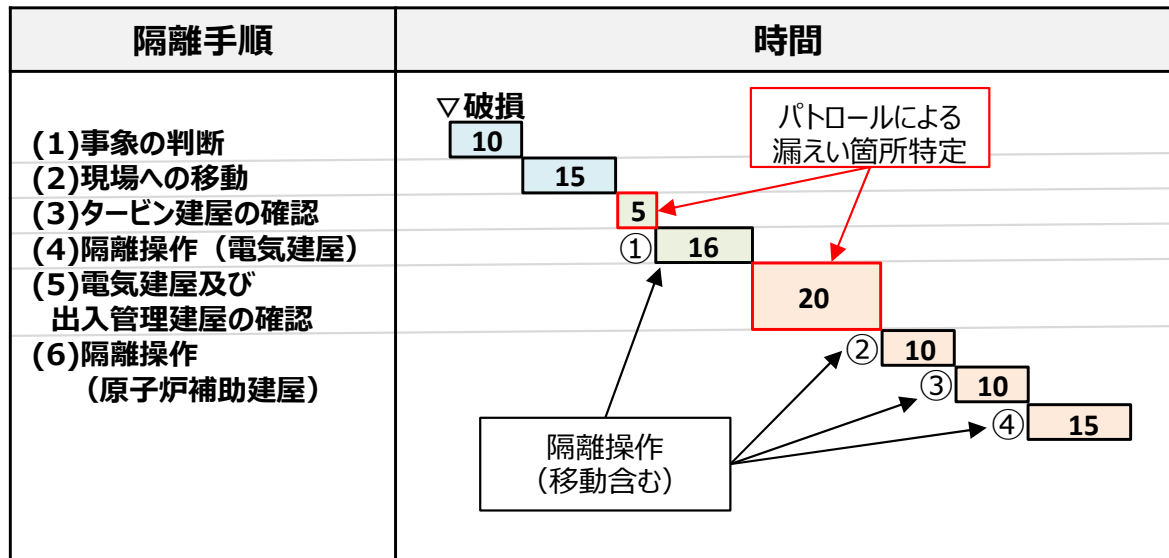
| 隔離手順 | 時間 |
|---|---|
| (1)事象の判断<br>(2)現場への移動<br>(3)タービン建屋の確認<br>(4)隔離操作（電気建屋）<br>(5)電気建屋及び出入管理建屋の確認<br>(6)隔離操作（原子炉補助建屋） | ▽破損<br>10<br>15<br>5<br>① 16<br>20<br>② 10<br>③ 10<br>④ 15<br>パトロールによる漏えい箇所特定<br>隔離操作（移動含む） |